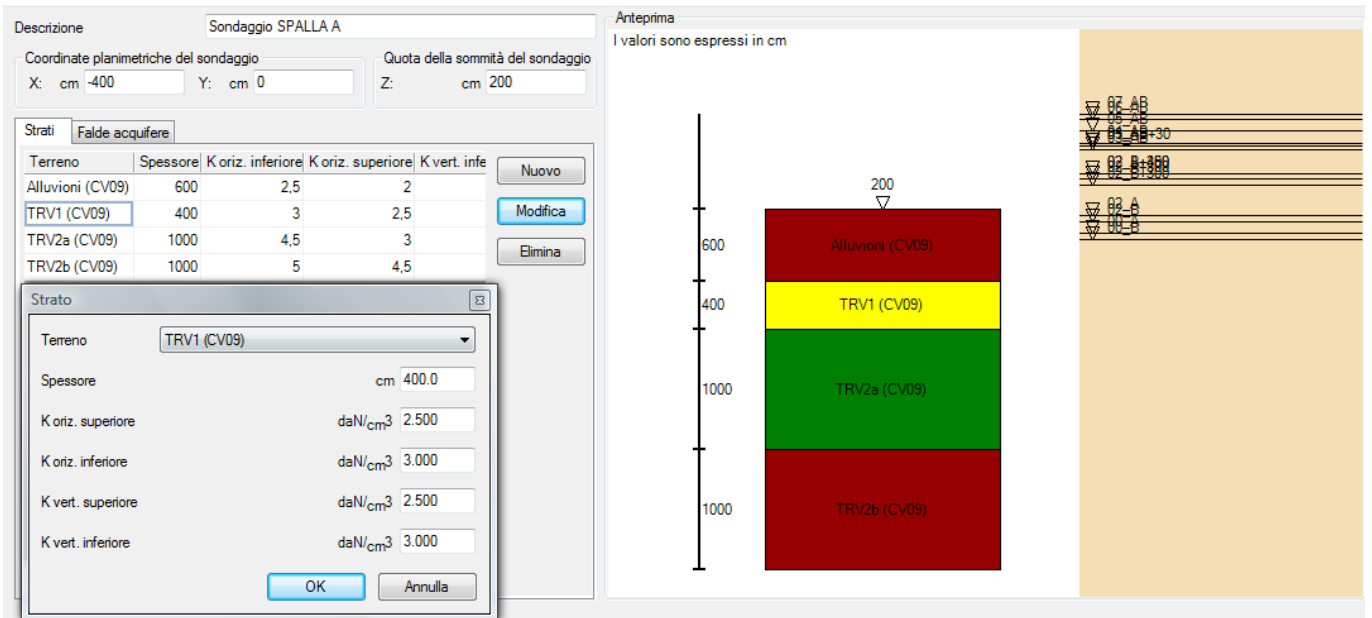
Descrizione Sondaggio SPALLA A

Coordinate planimetriche del sondaggio
X: cm -400 Y: cm 0

Quota della sommità del sondaggio
Z: cm 200

Strati | Falde acquifere

| Terreno | Spessore | K oriz. inferiore | K oriz. superiore | K vert. infe |
|---|---|---|---|---|
| Alluvioni (CV09) | 600 | 2,5 | 2 | |
| TRV1 (CV09) | 400 | 3 | 2,5 | |
| TRV2a (CV09) | 1000 | 4,5 | 3 | |
| TRV2b (CV09) | 1000 | 5 | 4,5 | |

Nuovo
Modifica
Elimina

Strato
Terreno TRV1 (CV09)
Spessore cm 400.0
K oriz. superiore daN/cm3 2.500
K oriz. inferiore daN/cm3 3.000
K vert. superiore daN/cm3 2.500
K vert. inferiore daN/cm3 3.000
OK Annulla

Anteprima
I valori sono espressi in cm
200
600 Alluvioni (CV09)
400 TRV1 (CV09)
1000 TRV2a (CV09)
1000 TRV2b (CV09)

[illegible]